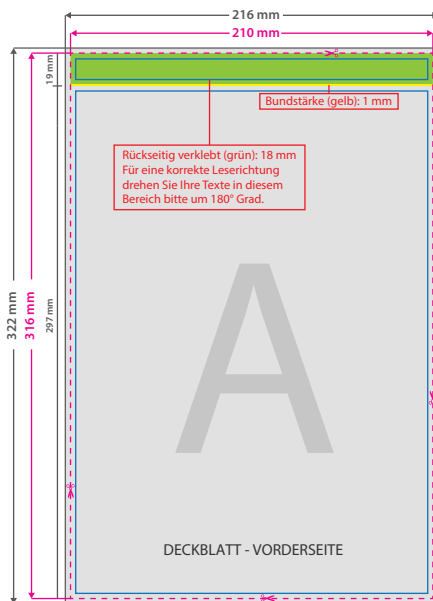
216 mm
210 mm
19 mm
Bundstärke (gelb): 1 mm
Rückseitig verklebt (grün): 18 mm
Für eine korrekte Leserichtung drehen Sie Ihre Texte in diesem Bereich bitte um 180° Grad.
322 mm
316 mm
297 mm
A
DECKBLATT - VORDERSEITE